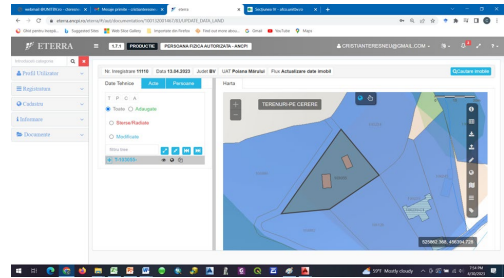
webinar ANCPI | Primire persoane fizice | ETERRA | SinDemon | x | +

eterra.ancpi.ro/eterra/#/land/documentation/1001200114/3/UPDATE_DATA_LAND

Click pentru navigare | Suggested Sites | Web Slice Gallery | Importate din Firefox | Find out more about... | Gmail | YouTube | Maps

ETERRA | 1.7.1 | PRODUCTIE | PERSOANA FIZICA AUTORIZATA - ANCPI | CRISTIANTERESNEU@GMAIL.COM

Introduceți categoria

Profil Utilizator

Registratura

Cadastru

Informare

Documente

Nr. înregistrare 11110 | Data 13.04.2023 | Județ BV | UAT Poiana Mărului | Flux Actualizare date imobil

Căutare imobile

Date Tehnice | Acte | Persoane

Harta

T P C A

Toate | Adaugate

Sterse/Radiate

Modificate

Filtru liste

TERENURI-PE CERERE

525862.368, 458304.728

29°F Mostly cloudy | 7:14 PM | 4/20/2023